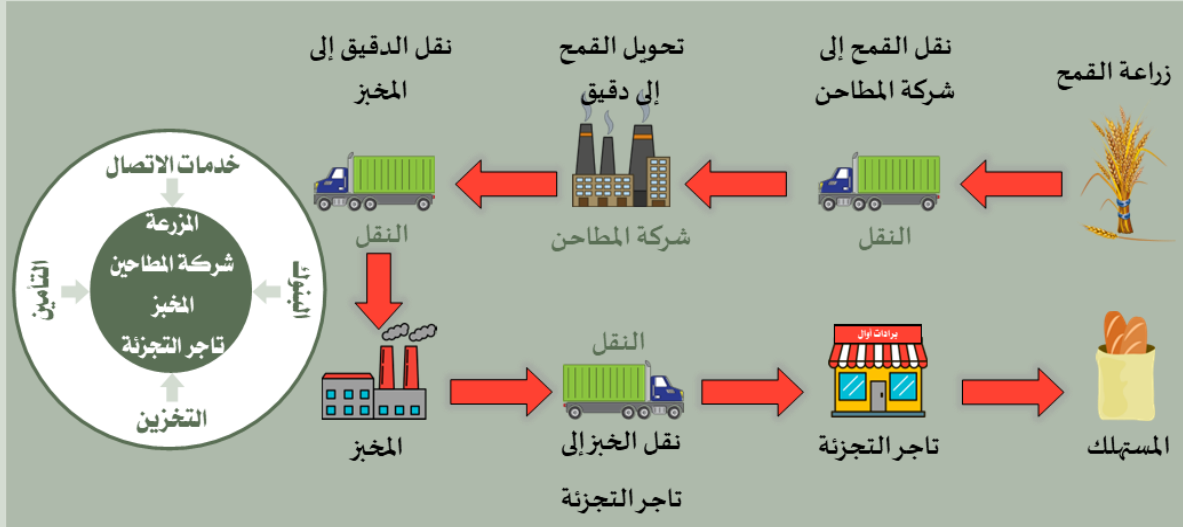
زراعة القمح

نقل القمح إلى شركة المطاحن

تحويل القمح إلى دقيق

نقل الدقيق إلى المخبز

النقل

شركة المطاحن

النقل

خدمات الاتصال

المزرعة
شركة المطاحين
المخبز
تاجر التجزئة

التأمين

تمويل

التخزين

النقل

براكات اوال

المخبز

نقل الخبز إلى تاجر التجزئة

تاجر التجزئة

المستهلك